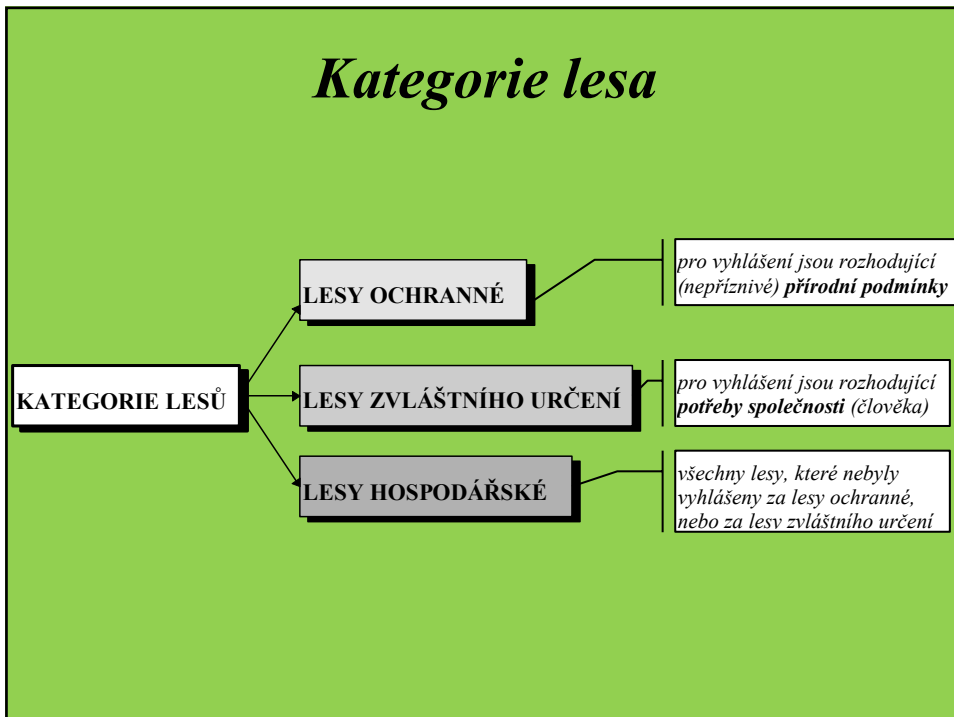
Kategorie lesa

KATEGORIE LESŮ

LESY OCHRANNÉ

pro vyhlášení jsou rozhodující (nepříznivé) přírodní podmínky

LESY ZVLÁŠTNÍHO URČENÍ

pro vyhlášení jsou rozhodující potřeby společnosti (člověka)

LESY HOSPODÁŘSKÉ

všechny lesy, které nebyly vyhlášeny za lesy ochranné, nebo za lesy zvláštního určení